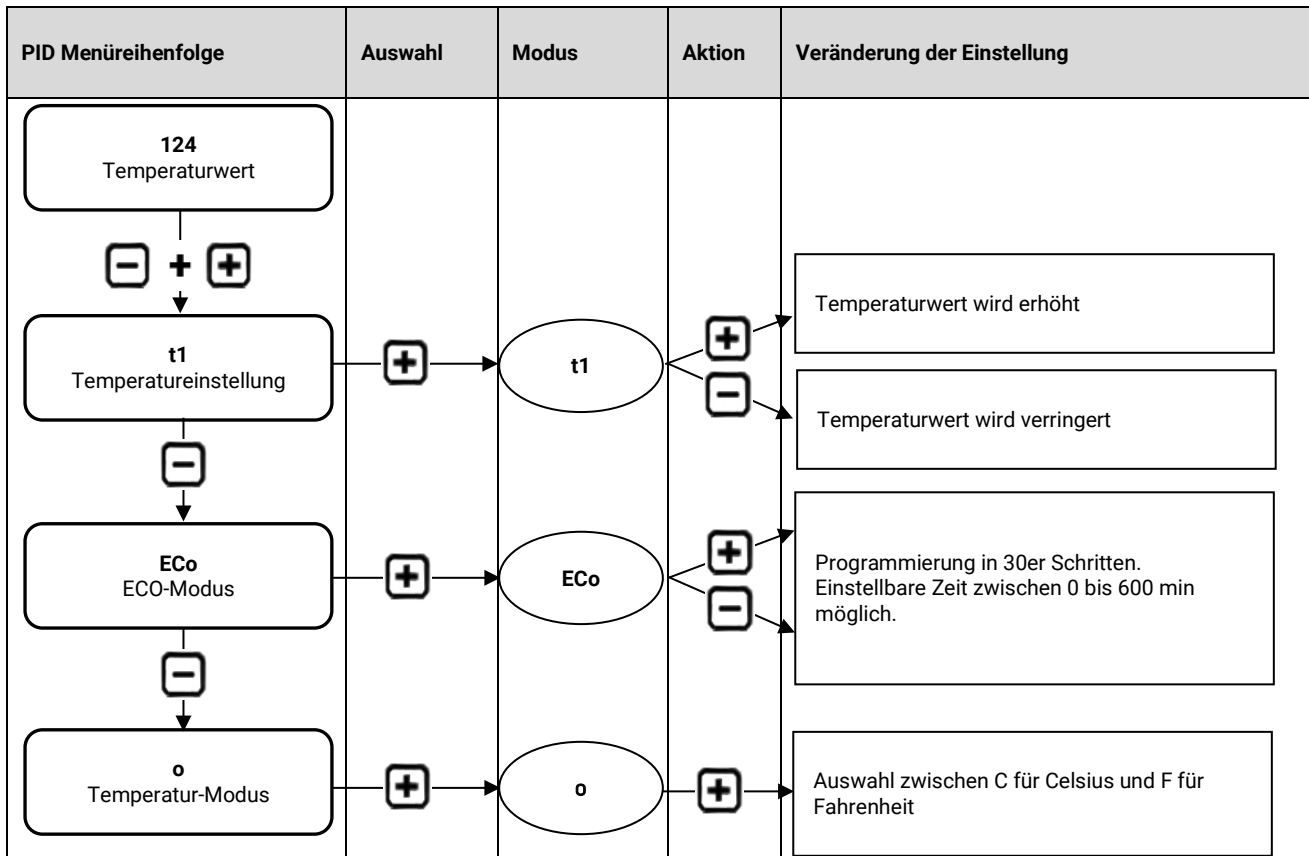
| PID Menüreihenfolge | Auswahl | Modus | Aktion | Veränderung der Einstellung |
|---|---|---|---|---|
| **124** Temperaturwert | | | | |
| − + + | | | | |
| **t1** Temperatureinstellung | + | **t1** | + | Temperaturwert wird erhöht |
| | | | − | Temperaturwert wird verringert |
| − | | | | |
| **ECo** ECO-Modus | + | **ECo** | + − | Programmierung in 30er Schritten. Einstellbare Zeit zwischen 0 bis 600 min möglich. |
| − | | | | |
| **o** Temperatur-Modus | + | **o** | + | Auswahl zwischen C für Celsius und F für Fahrenheit |